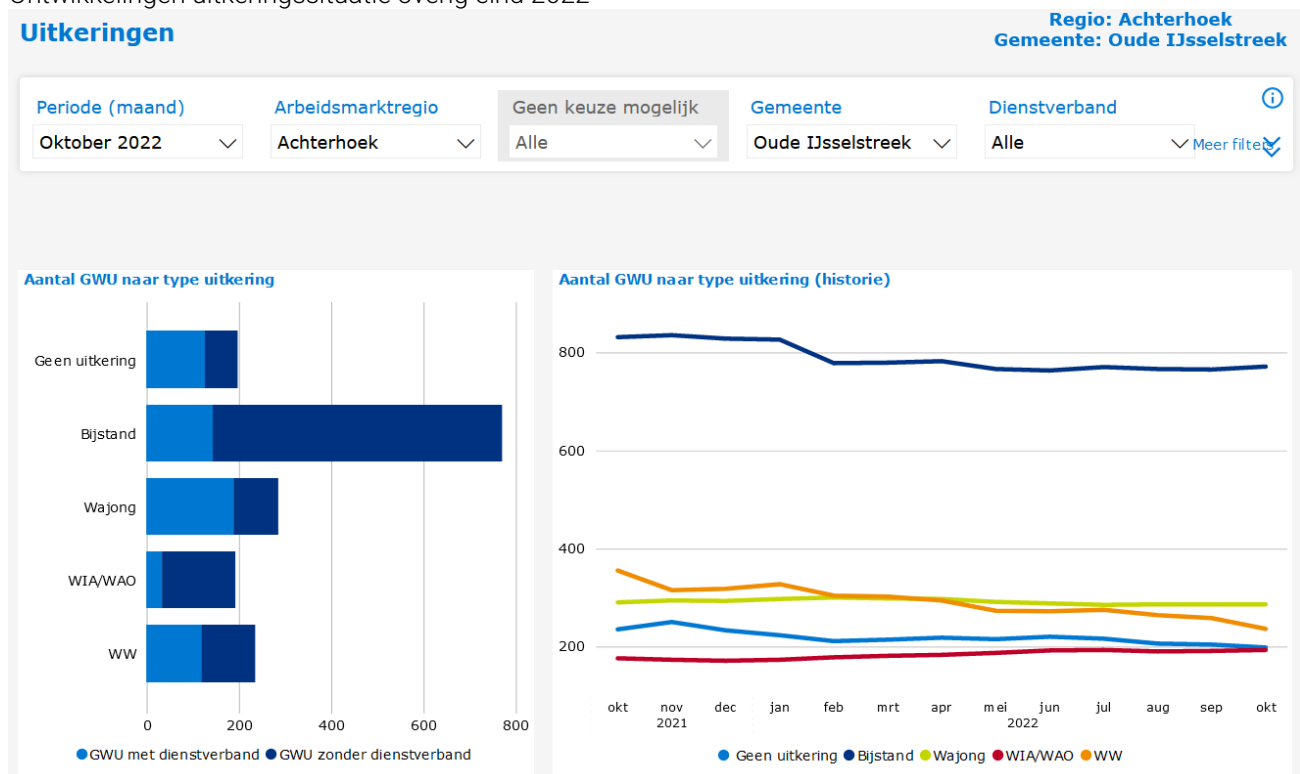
Ontwikkelingen uitkeringssituatie overig eind 2022

Uitkeringen

Regio: Achterhoek
Gemeente: Oude IJsselstreek

Periode (maand)
Oktober 2022

Arbeidsmarktregio
Achterhoek

Geen keuze mogelijk
Alle

Gemeente
Oude IJsselstreek

Dienstverband
Alle

Meer filters

Aantal GWU naar type uitkering

Geen uitkering
Bijstand
Wajong
WIA/WAO
WW

0
200
400
600
800

GWU met dienstverband
GWU zonder dienstverband

Aantal GWU naar type uitkering (historie)

800
600
400
200

okt
nov
dec
jan
feb
mrt
apr
mei
jun
jul
aug
sep
okt
2021
2022

Geen uitkering
Bijstand
Wajong
WIA/WAO
WW